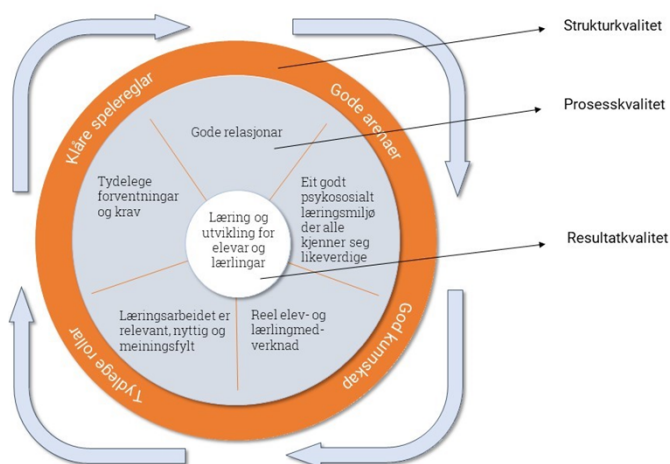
Strukturkvalitet

Prosesskvalitet

Resultatkvalitet

Klåre speleregler

Gode arenaer

God kunnskap

Tydelege roller

Gode relasjonar

Tydelege forventningar og krav

Eit godt psykososialt læringsmiljø der alle kjenner seg likeverdige

Læring og utvikling for elevar og lærlingar

Læringsarbeidet er relevant, nyttig og meiningsfylt

Reel elev- og lærlingmedverknad